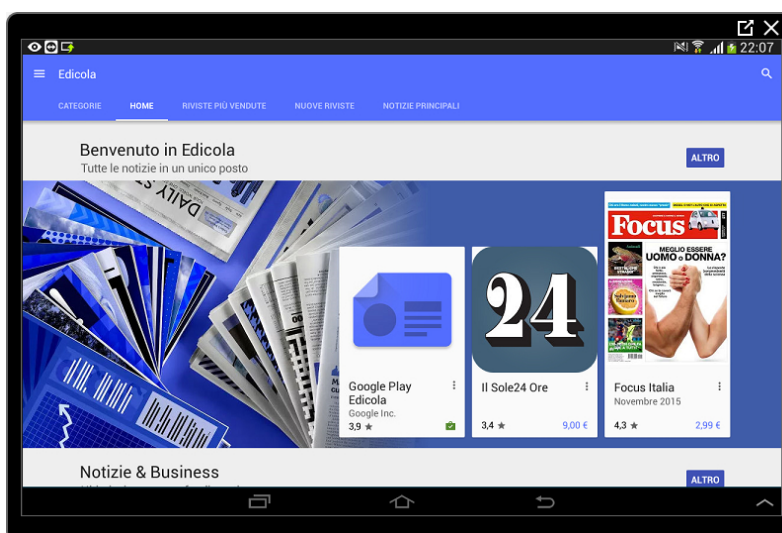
22:07

Edicola

CATEGORIE HOME RIVISTE PIÙ VENDUTE NUOVE RIVISTE NOTIZIE PRINCIPALI

Benvenuto in Edicola
Tutte le notizie in un unico posto

ALTRO

DAILY

24

Focus
MEGLIO ESSERE UOMO o DONNA?

Google Play Edicola
Google Inc.
3,9 ★

Il Sole24 Ore
3,4 ★ 9,00 €

Focus Italia
Novembre 2015
4,3 ★ 2,99 €

Notizie & Business

ALTRO